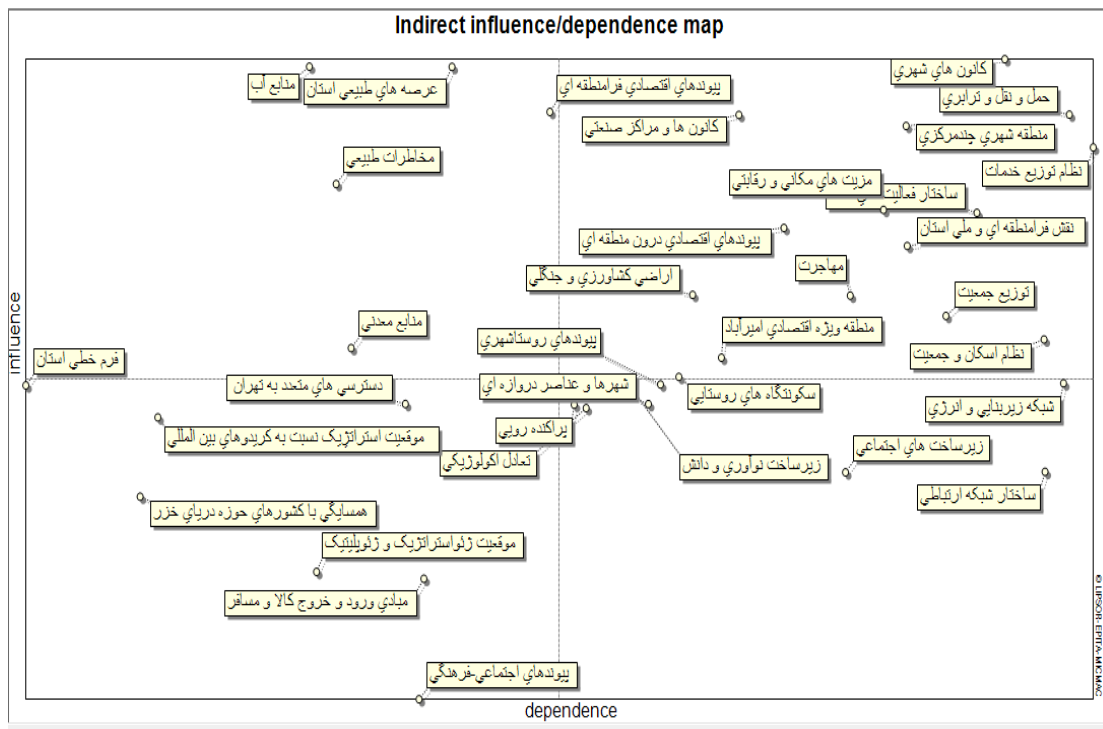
Indirect influence/dependence map

منابع آب
عرصه هاي طبيعي استان
پيوندهاي اقتصادي فرامنطقه اي
كانون هاي شهري
حمل و نقل و ترابري
كانون ها و مراكز صنعتي
منطقه شهري چندمركزي
مخاطرات طبيعي
نظام توزيع خدمات
مزيت هاي مكاني و رقابتي
ساختار فعاليت
نقش فرامنطقه اي و ملي استان
پيوندهاي اقتصادي درون منطقه اي
اراضي كشاورزي و جنگلي
مهاجرت
توزيع جمعيت
منابع معدني
منطقه ويژه اقتصادي اميرآباد
پيوندهاي روستاشهري
فرم خطي استان
نظام اسكان و جمعيت
دسترسي هاي متعدد به تهران
شهرها و عناصر دروازه اي
سكونتگاه هاي روستايي
شبكه زيربنايي و انرژي
پراكنده رويي
موقعيت استراتژيك نسبت به كريدورهاي بين المللي
زيرساخت هاي اجتماعي
تعادل اكولوژيكي
زيرساخت نوآوري و دانش
ساختار شبكه ارتباطي
همسايگي با كشورهاي حوزه درياي خزر
موقعيت ژئواستراتژيك و ژئوپليتيك
مبادي ورود و خروج كالا و مسافر
پيوندهاي اجتماعي-فرهنگي

Influence
dependence
© LIPSOR-EPITA-MICMAC